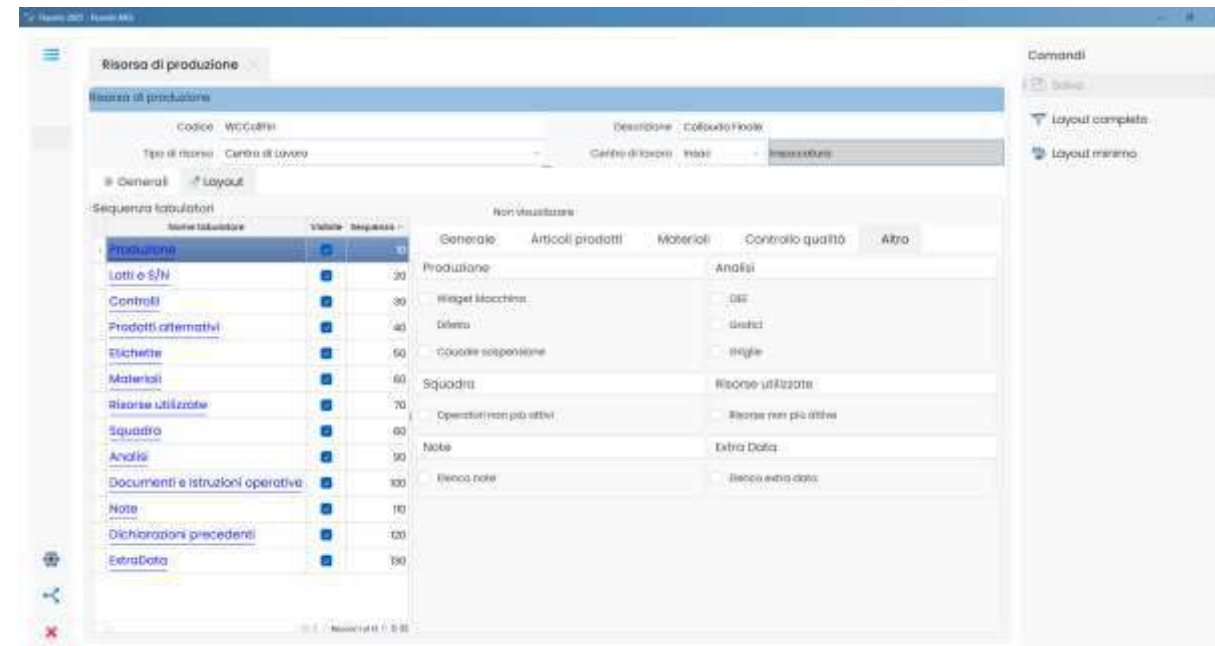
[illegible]

Risorsa di produzione

Risorsa di produzione

Codice WCCollFin

Descrizione Collaudo Finale

Tipo di risorsa Centro di lavoro

Centro di lavoro Inscc Inscatolatura

Generali Layout

Sequenza tabulatori

| Nome tabulatore | Visibile | Sequenza |
|---|---|---|
| Produzione | | 10 |
| Lotti e S/N | | 20 |
| Controlli | | 30 |
| Prodotti alternativi | | 40 |
| Etichette | | 50 |
| Materiali | | 60 |
| Risorse utilizzate | | 70 |
| Squadra | | 80 |
| Analisi | | 90 |
| Documenti e istruzioni operative | | 100 |
| Note | | 110 |
| Dichiarazioni precedenti | | 120 |
| ExtraData | | 130 |

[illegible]

Non visualizzare

Generale Articoli prodotti Materiali Controllo qualità Altro

Produzione
Widget Macchina
Difetto
Causale sospensione

Analisi
OEE
Grafici
Griglie

Squadra
Operatori non più attivi

Risorse utilizzate
Risorse non più attive

Note
Elenco note

Extra Data
Elenco extra data

Comandi

Salva

Layout completo

Layout minimo